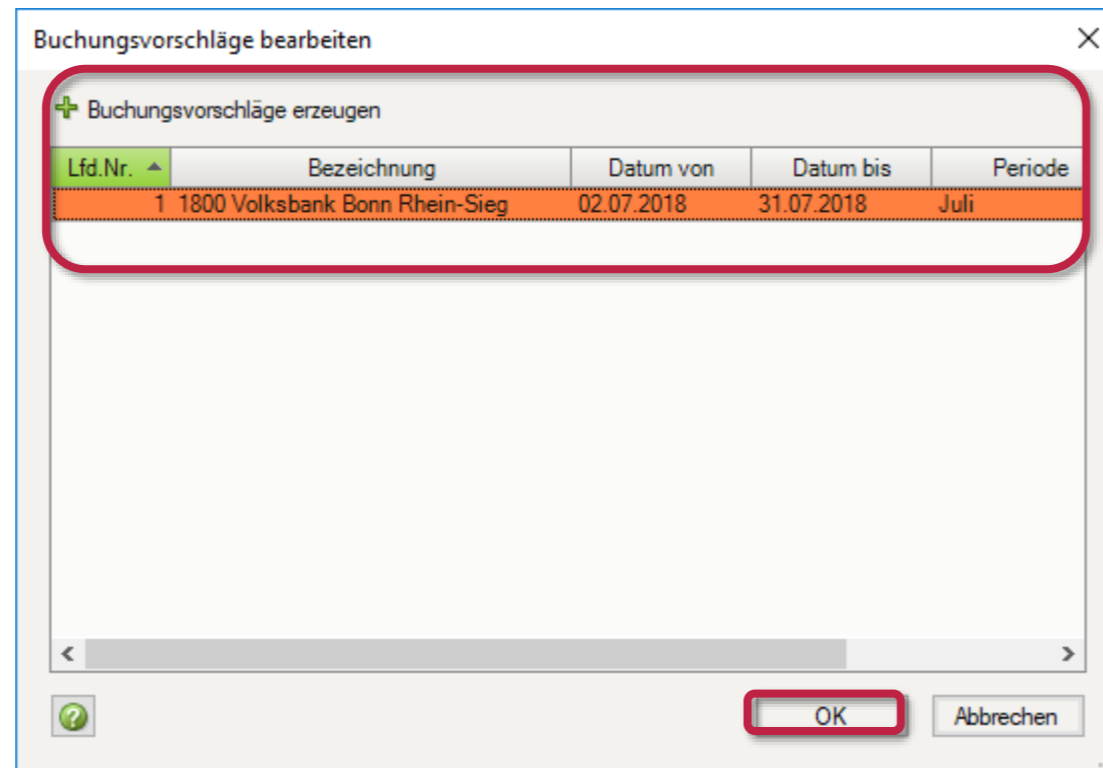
Buchungsvorschläge bearbeiten

Buchungsvorschläge erzeugen

| Lfd.Nr. | Bezeichnung | Datum von | Datum bis | Periode |
|---|---|---|---|---|
| 1 | 1800 Volksbank Bonn Rhein-Sieg | 02.07.2018 | 31.07.2018 | Juli |

OK
Abbrechen